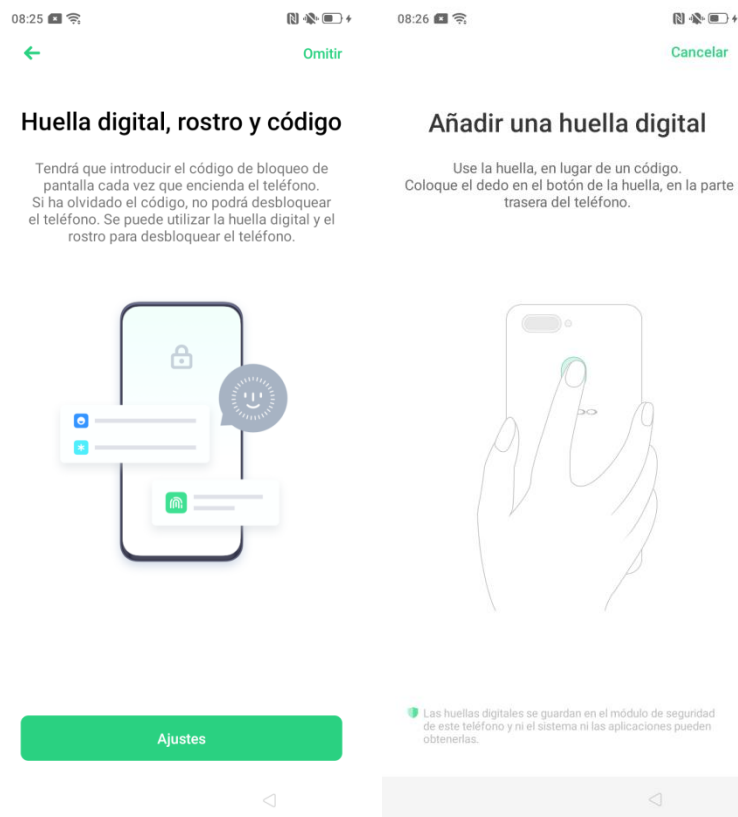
08:25

Omitir

Huella digital, rostro y código

Tendrá que introducir el código de bloqueo de pantalla cada vez que encienda el teléfono. Si ha olvidado el código, no podrá desbloquear el teléfono. Se puede utilizar la huella digital y el rostro para desbloquear el teléfono.

Ajustes

08:26

Cancelar

Añadir una huella digital

Use la huella, en lugar de un código. Coloque el dedo en el botón de la huella, en la parte trasera del teléfono.

Las huellas digitales se guardan en el módulo de seguridad de este teléfono y ni el sistema ni las aplicaciones pueden obtenerlas.